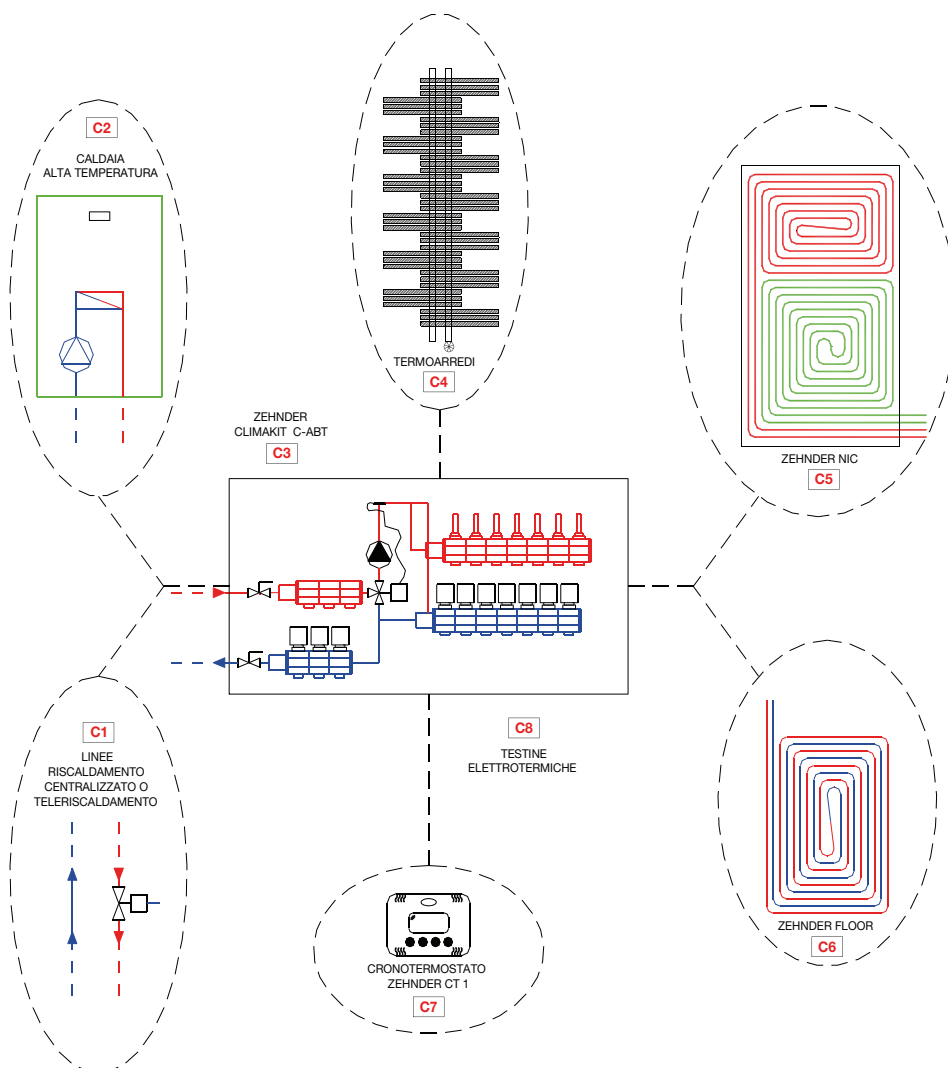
C2
CALDAIA
ALTA TEMPERATURA

TERMOARREDI
C4

ZEHNDER NIC
C5

ZEHNDER
CLIMAKIT C-ABT
C3

C8
TESTINE
ELETTROTERMICHE

C1
LINEE
RISCALDAMENTO
CENTRALIZZATO O
TELERISCALDAMENTO

ZEHNDER FLOOR
C6

CRONOTERMOSTATO
ZEHNDER CT 1
C7